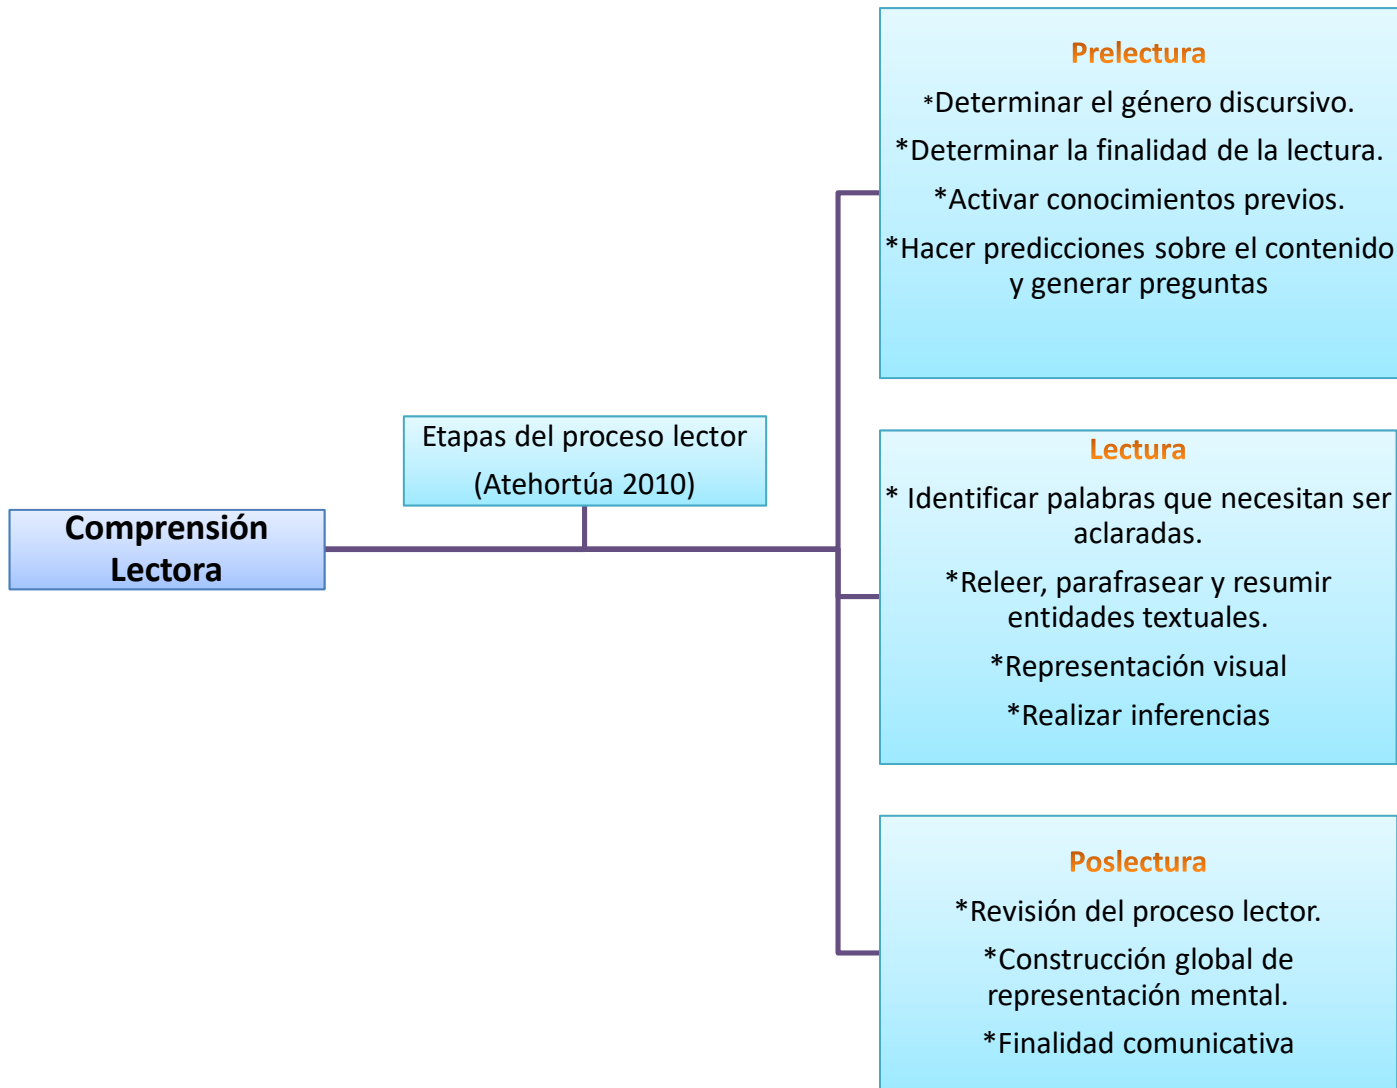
Comprensión Lectora

Etapas del proceso lector (Atehortúa 2010)

Prelectura

*Determinar el género discursivo.

*Determinar la finalidad de la lectura.

*Activar conocimientos previos.

*Hacer predicciones sobre el contenido y generar preguntas

Lectura

* Identificar palabras que necesitan ser aclaradas.

*Releer, parafrasear y resumir entidades textuales.

*Representación visual

*Realizar inferencias

Poslectura

*Revisión del proceso lector.

*Construcción global de representación mental.

*Finalidad comunicativa